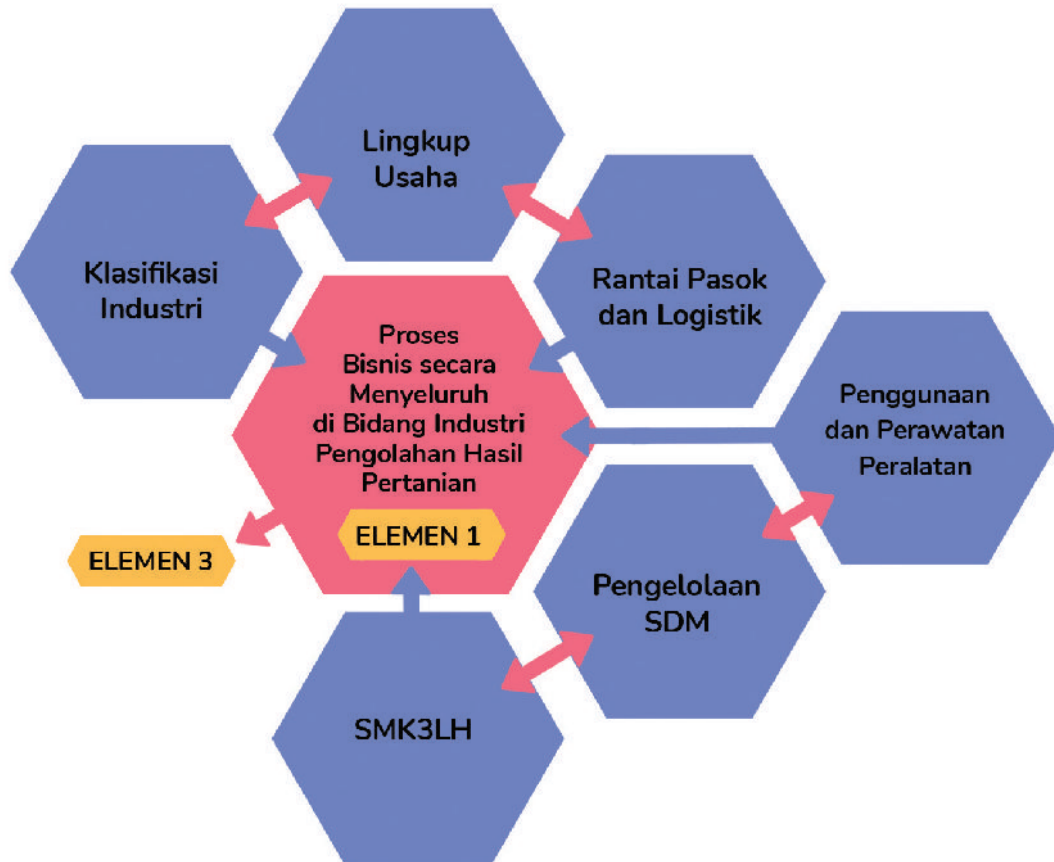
Lingkup Usaha

Klasifikasi Industri

Rantai Pasok dan Logistik

Proses Bisnis secara Menyeluruh di Bidang Industri Pengolahan Hasil Pertanian

ELEMEN 1

Penggunaan dan Perawatan Peralatan

ELEMEN 3

Pengelolaan SDM

SMK3LH